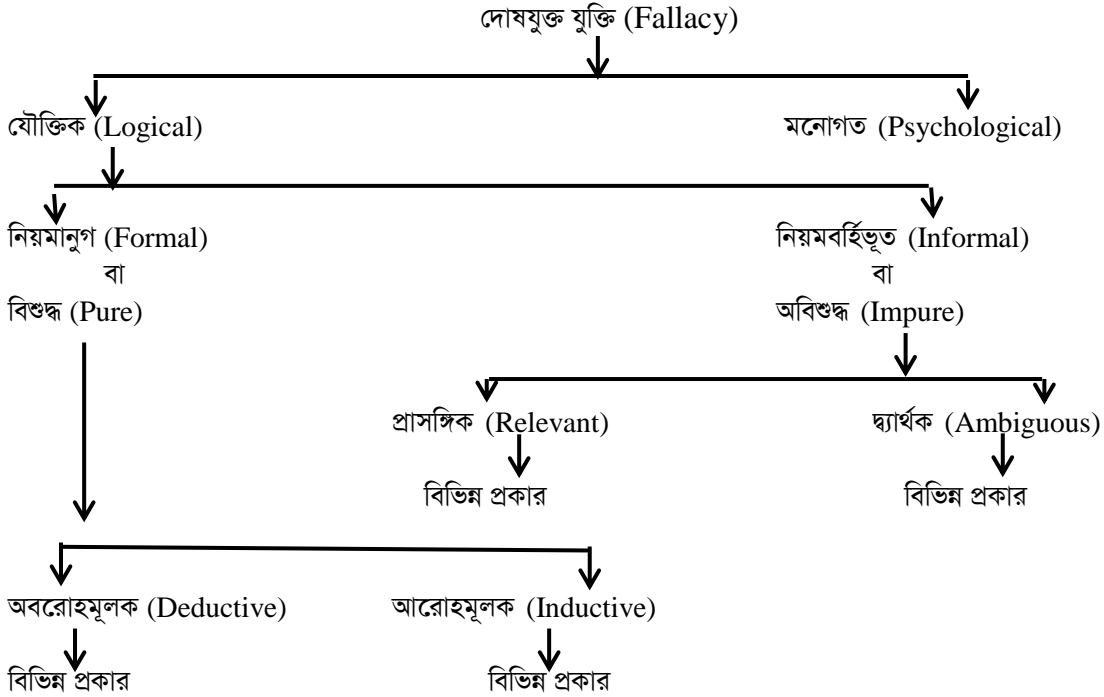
দোষযুক্ত যুক্তি (Fallacy)

যৌক্তিক (Logical)

মনোগত (Psychological)

নিয়মানুগ (Formal)
বা
বিশুদ্ধ (Pure)

নিয়মবর্হিভূত (Informal)
বা
অবিশুদ্ধ (Impure)

প্রাসঙ্গিক (Relevant)

বিভিন্ন প্রকার

দ্ব্যর্থক (Ambiguous)

বিভিন্ন প্রকার

অবরোহমূলক (Deductive)

বিভিন্ন প্রকার

আরোহমূলক (Inductive)

বিভিন্ন প্রকার